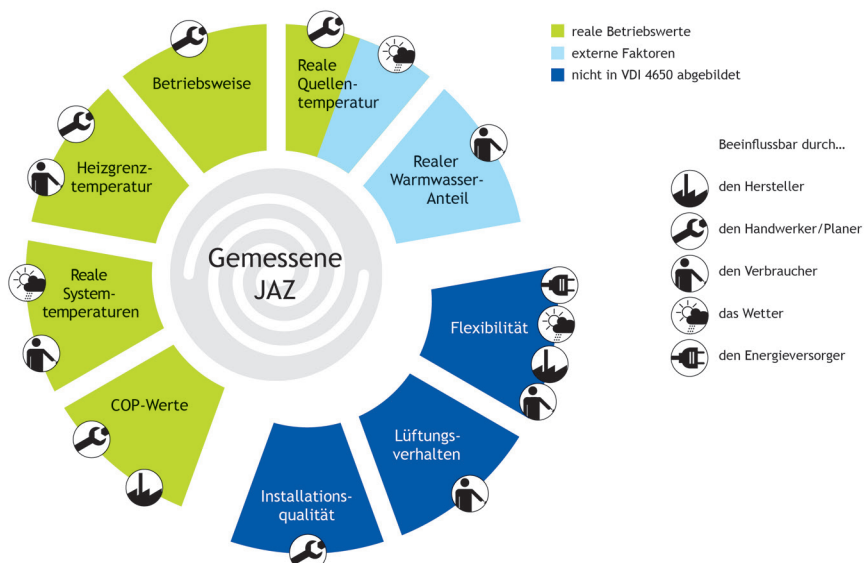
reale Betriebswerte
externe Faktoren
nicht in VDI 4650 abgebildet

Betriebsweise

Reale Quellentemperatur

Realer Warmwasser-Anteil

Heizgrenztemperatur

Gemessene JAZ

Reale Systemtemperaturen

Flexibilität

COP-Werte

Lüftungsverhalten

Installationsqualität

Beeinflussbar durch...
den Hersteller
den Handwerker/Planer
den Verbraucher
das Wetter
den Energieversorger